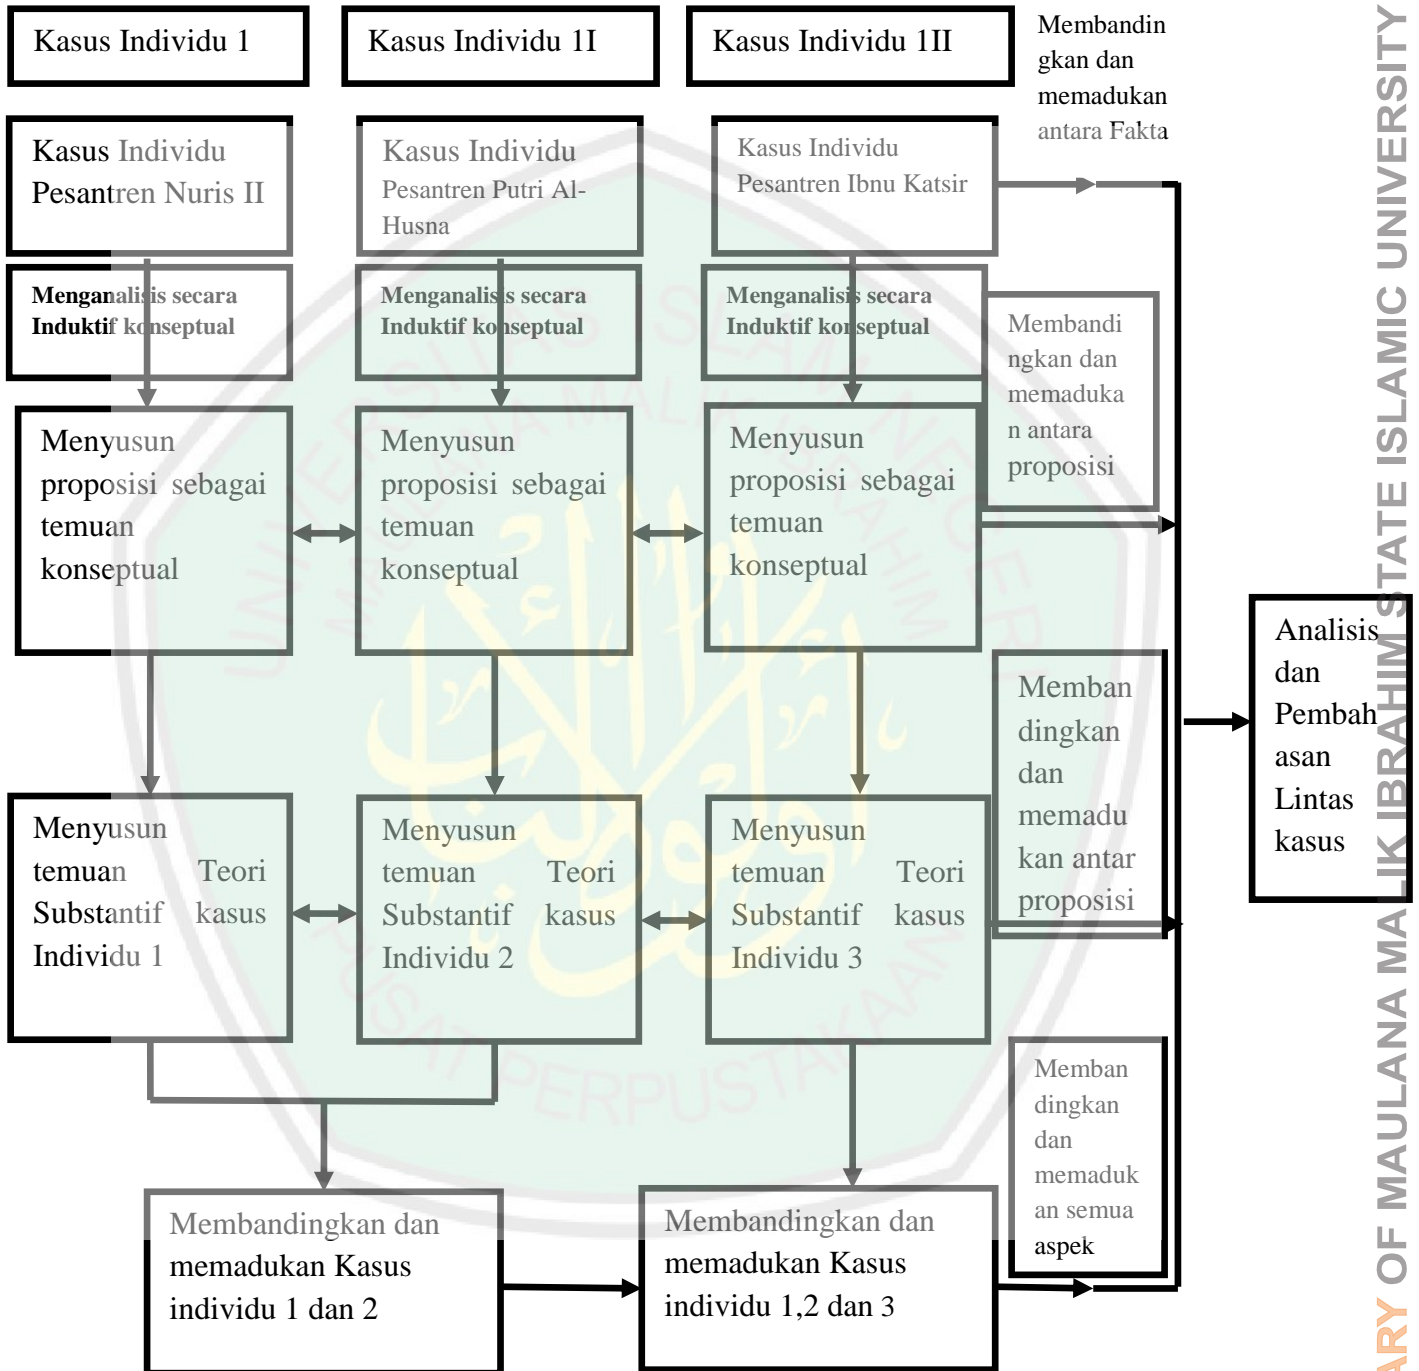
Kasus Individu 1

Kasus Individu 1I

Kasus Individu 1II

Membandingkan dan memadukan antara Fakta

Kasus Individu Pesantren Nuris II

Kasus Individu Pesantren Putri Al-Husna

Kasus Individu Pesantren Ibnu Katsir

Menganalisis secara Induktif konseptual

Menganalisis secara Induktif konseptual

Menganalisis secara Induktif konseptual

Membandingkan dan memadukan antara proposisi

Menyusun proposisi sebagai temuan konseptual

Menyusun proposisi sebagai temuan konseptual

Menyusun proposisi sebagai temuan konseptual

Analisis dan Pembahasan Lintas kasus

Membandingkan dan memadukan antar proposisi

Menyusun temuan Teori Substantif kasus Individu 1

Menyusun temuan Teori Substantif kasus Individu 2

Menyusun temuan Teori Substantif kasus Individu 3

Membandingkan dan memadukan semua aspek

Membandingkan dan memadukan Kasus individu 1 dan 2

Membandingkan dan memadukan Kasus individu 1,2 dan 3

LIBRARY OF MAULANA MALIK IBRAHIM STATE ISLAMIC UNIVERSITY